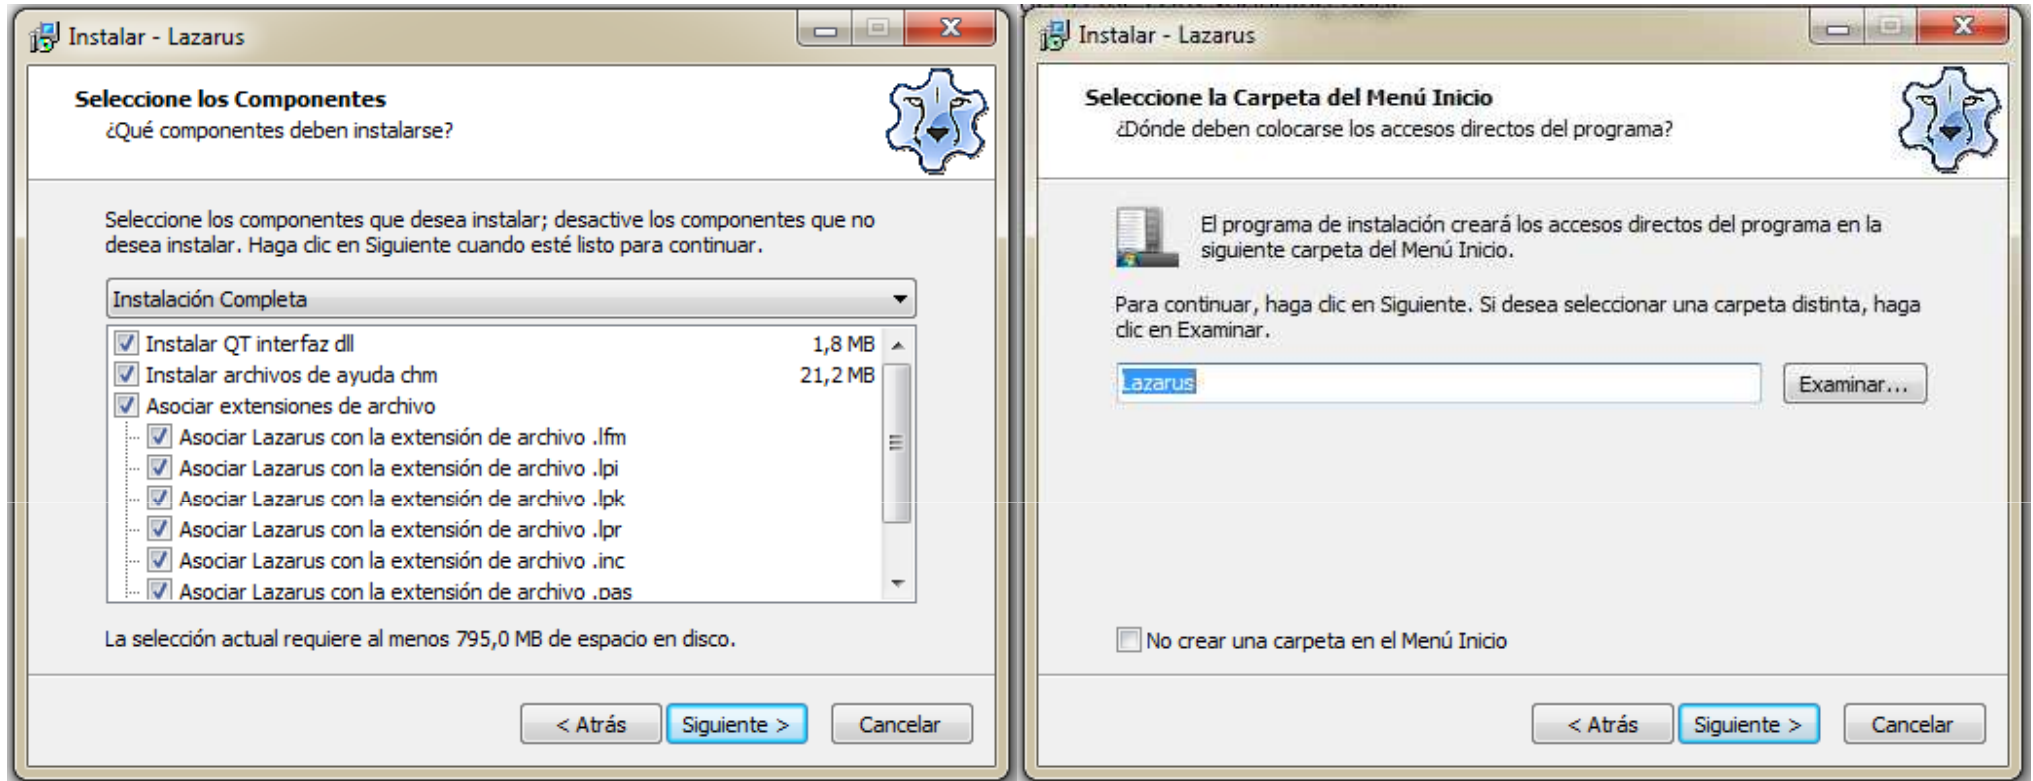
Instalar - Lazarus

Seleccione los Componentes
¿Qué componentes deben instalarse?

Seleccione los componentes que desea instalar; desactive los componentes que no desea instalar. Haga clic en Siguiente cuando esté listo para continuar.

Instalación Completa

Instalar QT interfaz dll 1,8 MB
Instalar archivos de ayuda chm 21,2 MB
Asociar extensiones de archivo
Asociar Lazarus con la extensión de archivo .lfm
Asociar Lazarus con la extensión de archivo .lpi
Asociar Lazarus con la extensión de archivo .lpk
Asociar Lazarus con la extensión de archivo .lpr
Asociar Lazarus con la extensión de archivo .inc
Asociar Lazarus con la extensión de archivo .pas

La selección actual requiere al menos 795,0 MB de espacio en disco.

< Atrás Siguiente > Cancelar

Instalar - Lazarus

Seleccione la Carpeta del Menú Inicio
¿Dónde deben colocarse los accesos directos del programa?

El programa de instalación creará los accesos directos del programa en la siguiente carpeta del Menú Inicio.

Para continuar, haga clic en Siguiente. Si desea seleccionar una carpeta distinta, haga clic en Examinar.

Lazarus

Examinar...

No crear una carpeta en el Menú Inicio

< Atrás Siguiente > Cancelar